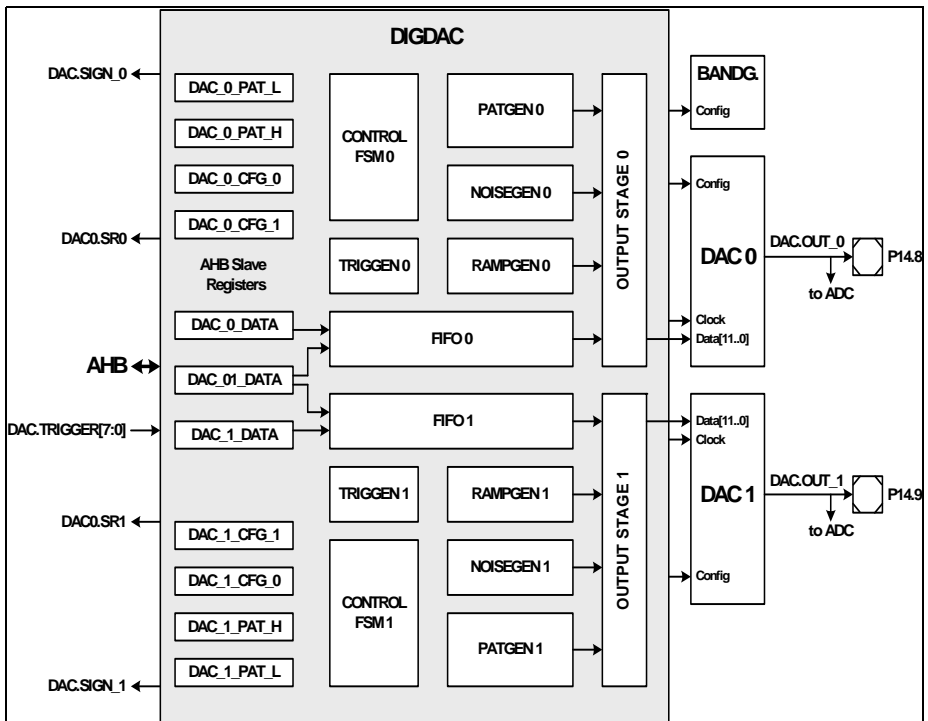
DIGDAC

DAC.SIGN_0
DAC0.SR0
AHB
DAC.TRIGGER[7:0]
DAC0.SR1
DAC.SIGN_1

DAC_0_PAT_L
DAC_0_PAT_H
DAC_0_CFG_0
DAC_0_CFG_1
AHB Slave Registers
DAC_0_DATA
DAC_01_DATA
DAC_1_DATA
DAC_1_CFG_1
DAC_1_CFG_0
DAC_1_PAT_H
DAC_1_PAT_L

CONTROL FSM 0
TRIGGEN 0
PATGEN 0
NOISEGEN 0
RAMPGEN 0
FIFO 0
FIFO 1
TRIGGEN 1
RAMPGEN 1
NOISEGEN 1
CONTROL FSM 1
PATGEN 1

OUTPUT STAGE 0
OUTPUT STAGE 1

BANDG.
Config
Config
DAC 0
Clock
Data[11..0]
DAC.OUT_0
P14.8
to ADC

Data[11..0]
Clock
DAC 1
Config
DAC.OUT_1
P14.9
to ADC